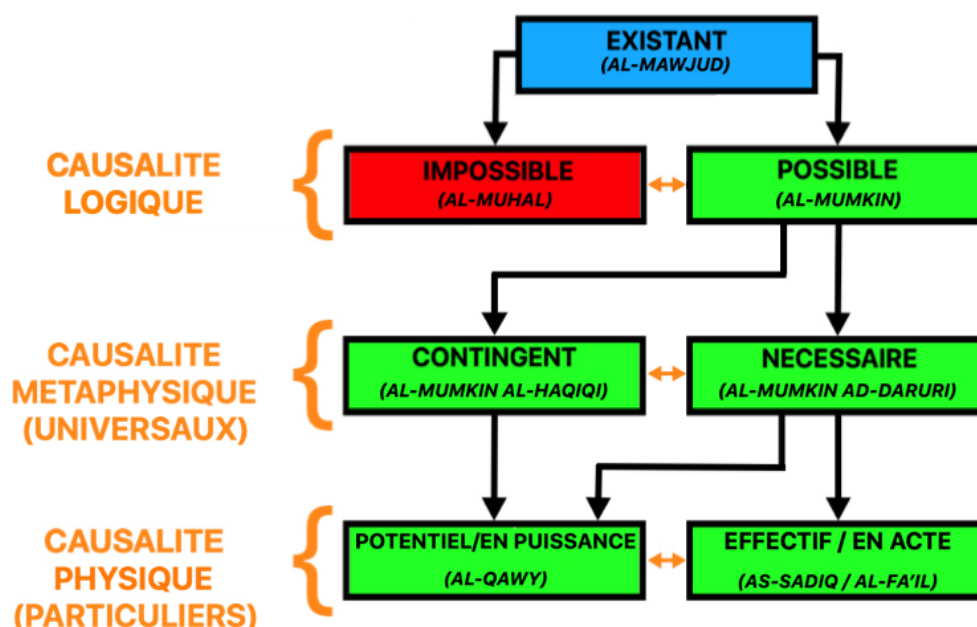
EXISTANT
(AL-MAWJUD)

CAUSALITE LOGIQUE

IMPOSSIBLE
(AL-MUHAL)

POSSIBLE
(AL-MUMKIN)

CAUSALITE METAPHYSIQUE (UNIVERSAUX)

CONTINGENT
(AL-MUMKIN AL-HAQIQI)

NECESSAIRE
(AL-MUMKIN AD-DARURI)

CAUSALITE PHYSIQUE (PARTICULIERS)

POTENTIEL/EN PUISSANCE
(AL-QAWY)

EFFECTIF / EN ACTE
(AS-SADIQ / AL-FA'IL)